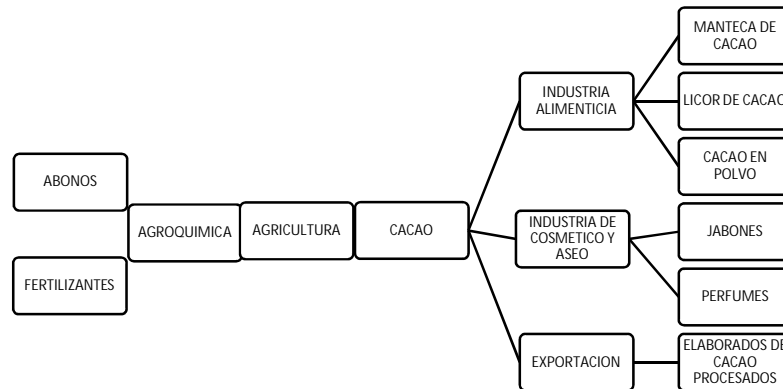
ABONOS

FERTILIZANTES

AGROQUIMICA

AGRICULTURA

CACAO

INDUSTRIA ALIMENTICIA

INDUSTRIA DE COSMETICO Y ASEO

EXPORTACION

MANTECA DE CACAO

LICOR DE CACAO

CACAO EN POLVO

JABONES

PERFUMES

ELABORADOS DE CACAO PROCESADOS